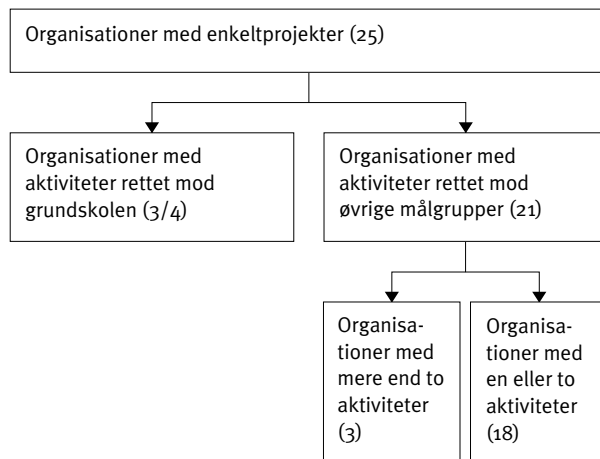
Organisationer med enkeltprojekter (25)

Organisationer med aktiviteter rettet mod grundskolen (3/4)

Organisationer med aktiviteter rettet mod øvrige målgrupper (21)

Organisationer med mere end to aktiviteter (3)

Organisationer med en eller to aktiviteter (18)